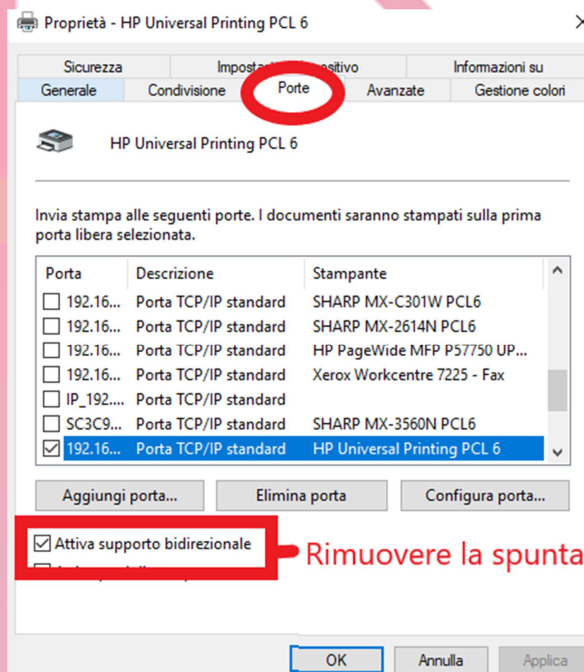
Proprietà - HP Universal Printing PCL 6

Sicurezza | Impost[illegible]ositivo | Informazioni su
Generale | Condivisione | Porte | Avanzate | Gestione colori

HP Universal Printing PCL 6

Invia stampa alle seguenti porte. I documenti saranno stampati sulla prima porta libera selezionata.

| Porta | Descrizione | Stampante |
|---|---|---|
| 192.16... | Porta TCP/IP standard | SHARP MX-C301W PCL6 |
| 192.16... | Porta TCP/IP standard | SHARP MX-2614N PCL6 |
| 192.16... | Porta TCP/IP standard | HP PageWide MFP P57750 UP... |
| 192.16... | Porta TCP/IP standard | Xerox Workcentre 7225 - Fax |
| IP_192.... | Porta TCP/IP standard | |
| SC3C9... | Porta TCP/IP standard | SHARP MX-3560N PCL6 |
| 192.16... | Porta TCP/IP standard | HP Universal Printing PCL 6 |

Aggiungi porta... | Elimina porta | Configura porta...

Attiva supporto bidirezionale

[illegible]

Rimuovere la spunta

OK | Annulla | Applica